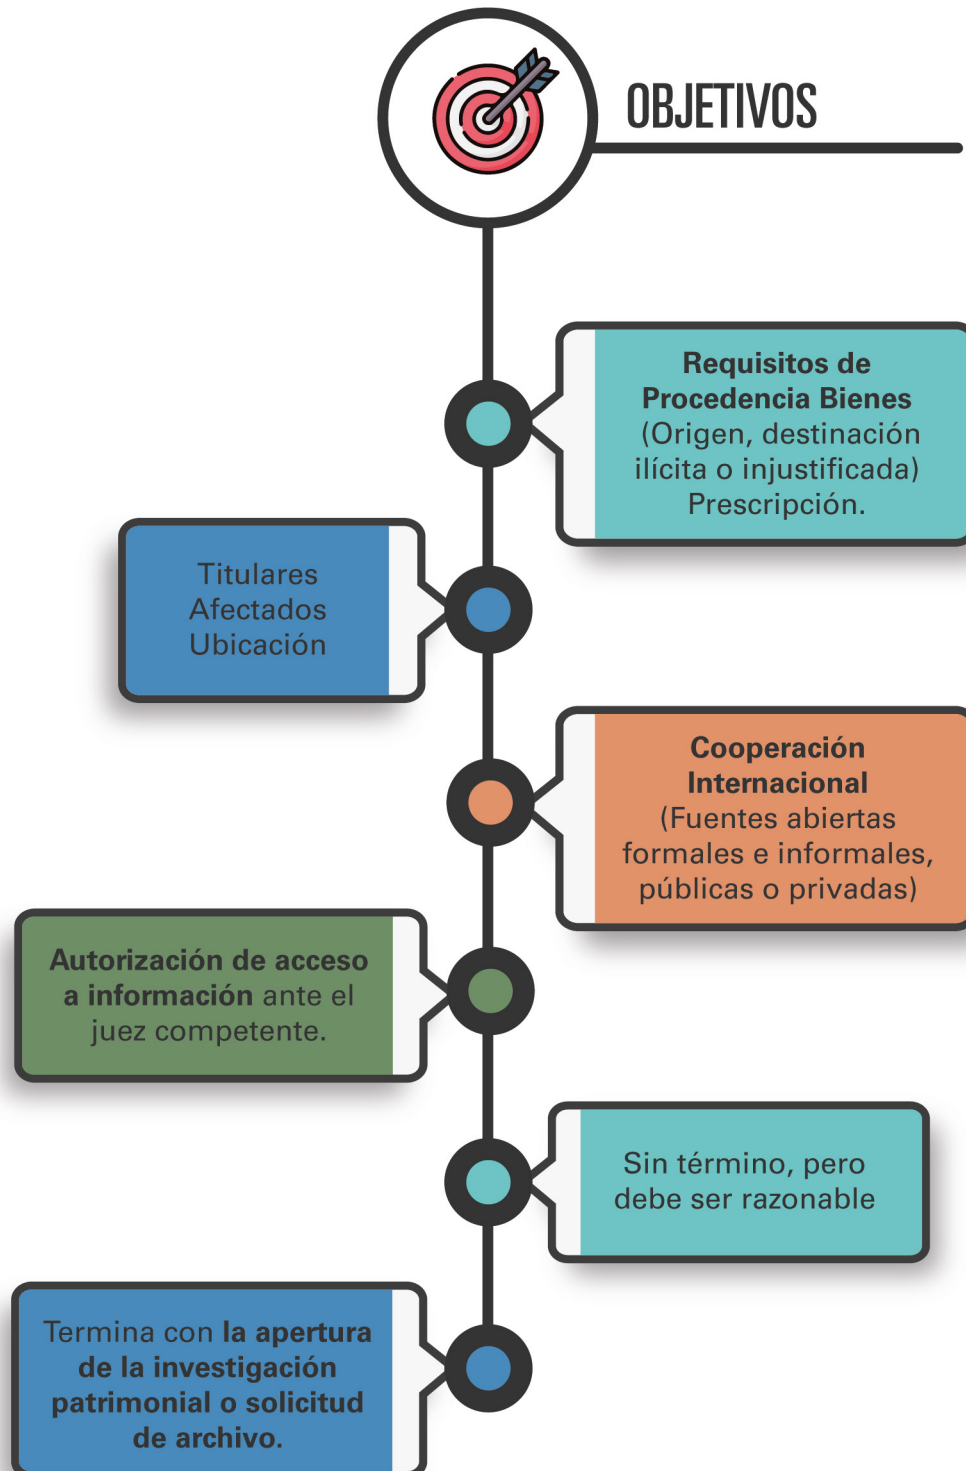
OBJETIVOS

Requisitos de Procedencia Bienes (Origen, destinación ilícita o injustificada) Prescripción.

Titulares Afectados Ubicación

Cooperación Internacional (Fuentes abiertas formales e informales, públicas o privadas)

Autorización de acceso a información ante el juez competente.

Sin término, pero debe ser razonable

Termina con la apertura de la investigación patrimonial o solicitud de archivo.